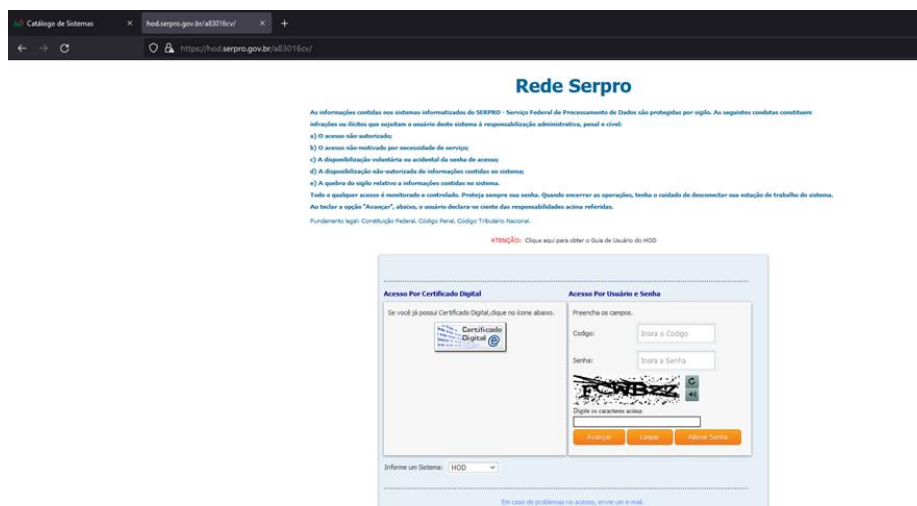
Catálogo de Sistemas ×
hod.serpro.gov.br/a83016cv/ ×
+
https://hod.serpro.gov.br/a83016cv/

Rede Serpro

As informações contidas nos sistemas informatizados do SERPRO - Serviço Federal de Processamento de Dados são protegidas por sigilo. As seguintes condutas constituem infrações ou ilícitos que sujeitam o usuário deste sistema à responsabilização administrativa, penal e civil:
a) O acesso não-autorizado;
b) O acesso não motivado por necessidade de serviço;
c) A disponibilização voluntária ou acidental da senha de acesso;
d) A disponibilização não-autorizada de informações contidas no sistema;
e) A quebra do sigilo relativo a informações contidas no sistema.
Todo e qualquer acesso é monitorado e controlado. Proteja sempre sua senha. Quando encerrar as operações, tenha o cuidado de desconectar sua estação de trabalho do sistema.
Ao teclar a opção "Avançar", abaixo, o usuário declara-se ciente das responsabilidades acima referidas.

Fundamento legal: Constituição Federal, Código Penal, Código Tributário Nacional.

ATENÇÃO: Clique aqui para obter o Guia de Usuário do HOD

Acesso Por Certificado Digital
Se você já possui Certificado Digital, clique no ícone abaixo.
Certificado Digital

Acesso Por Usuário e Senha
Preencha os campos.
Codigo: Insira o Codigo
Senha: Insira a Senha
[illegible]
Digite os caracteres acima:
Avançar
Limpar
Alterar Senha

Informe um Sistema: HOD

Em caso de problemas no acesso, envie um e-mail.